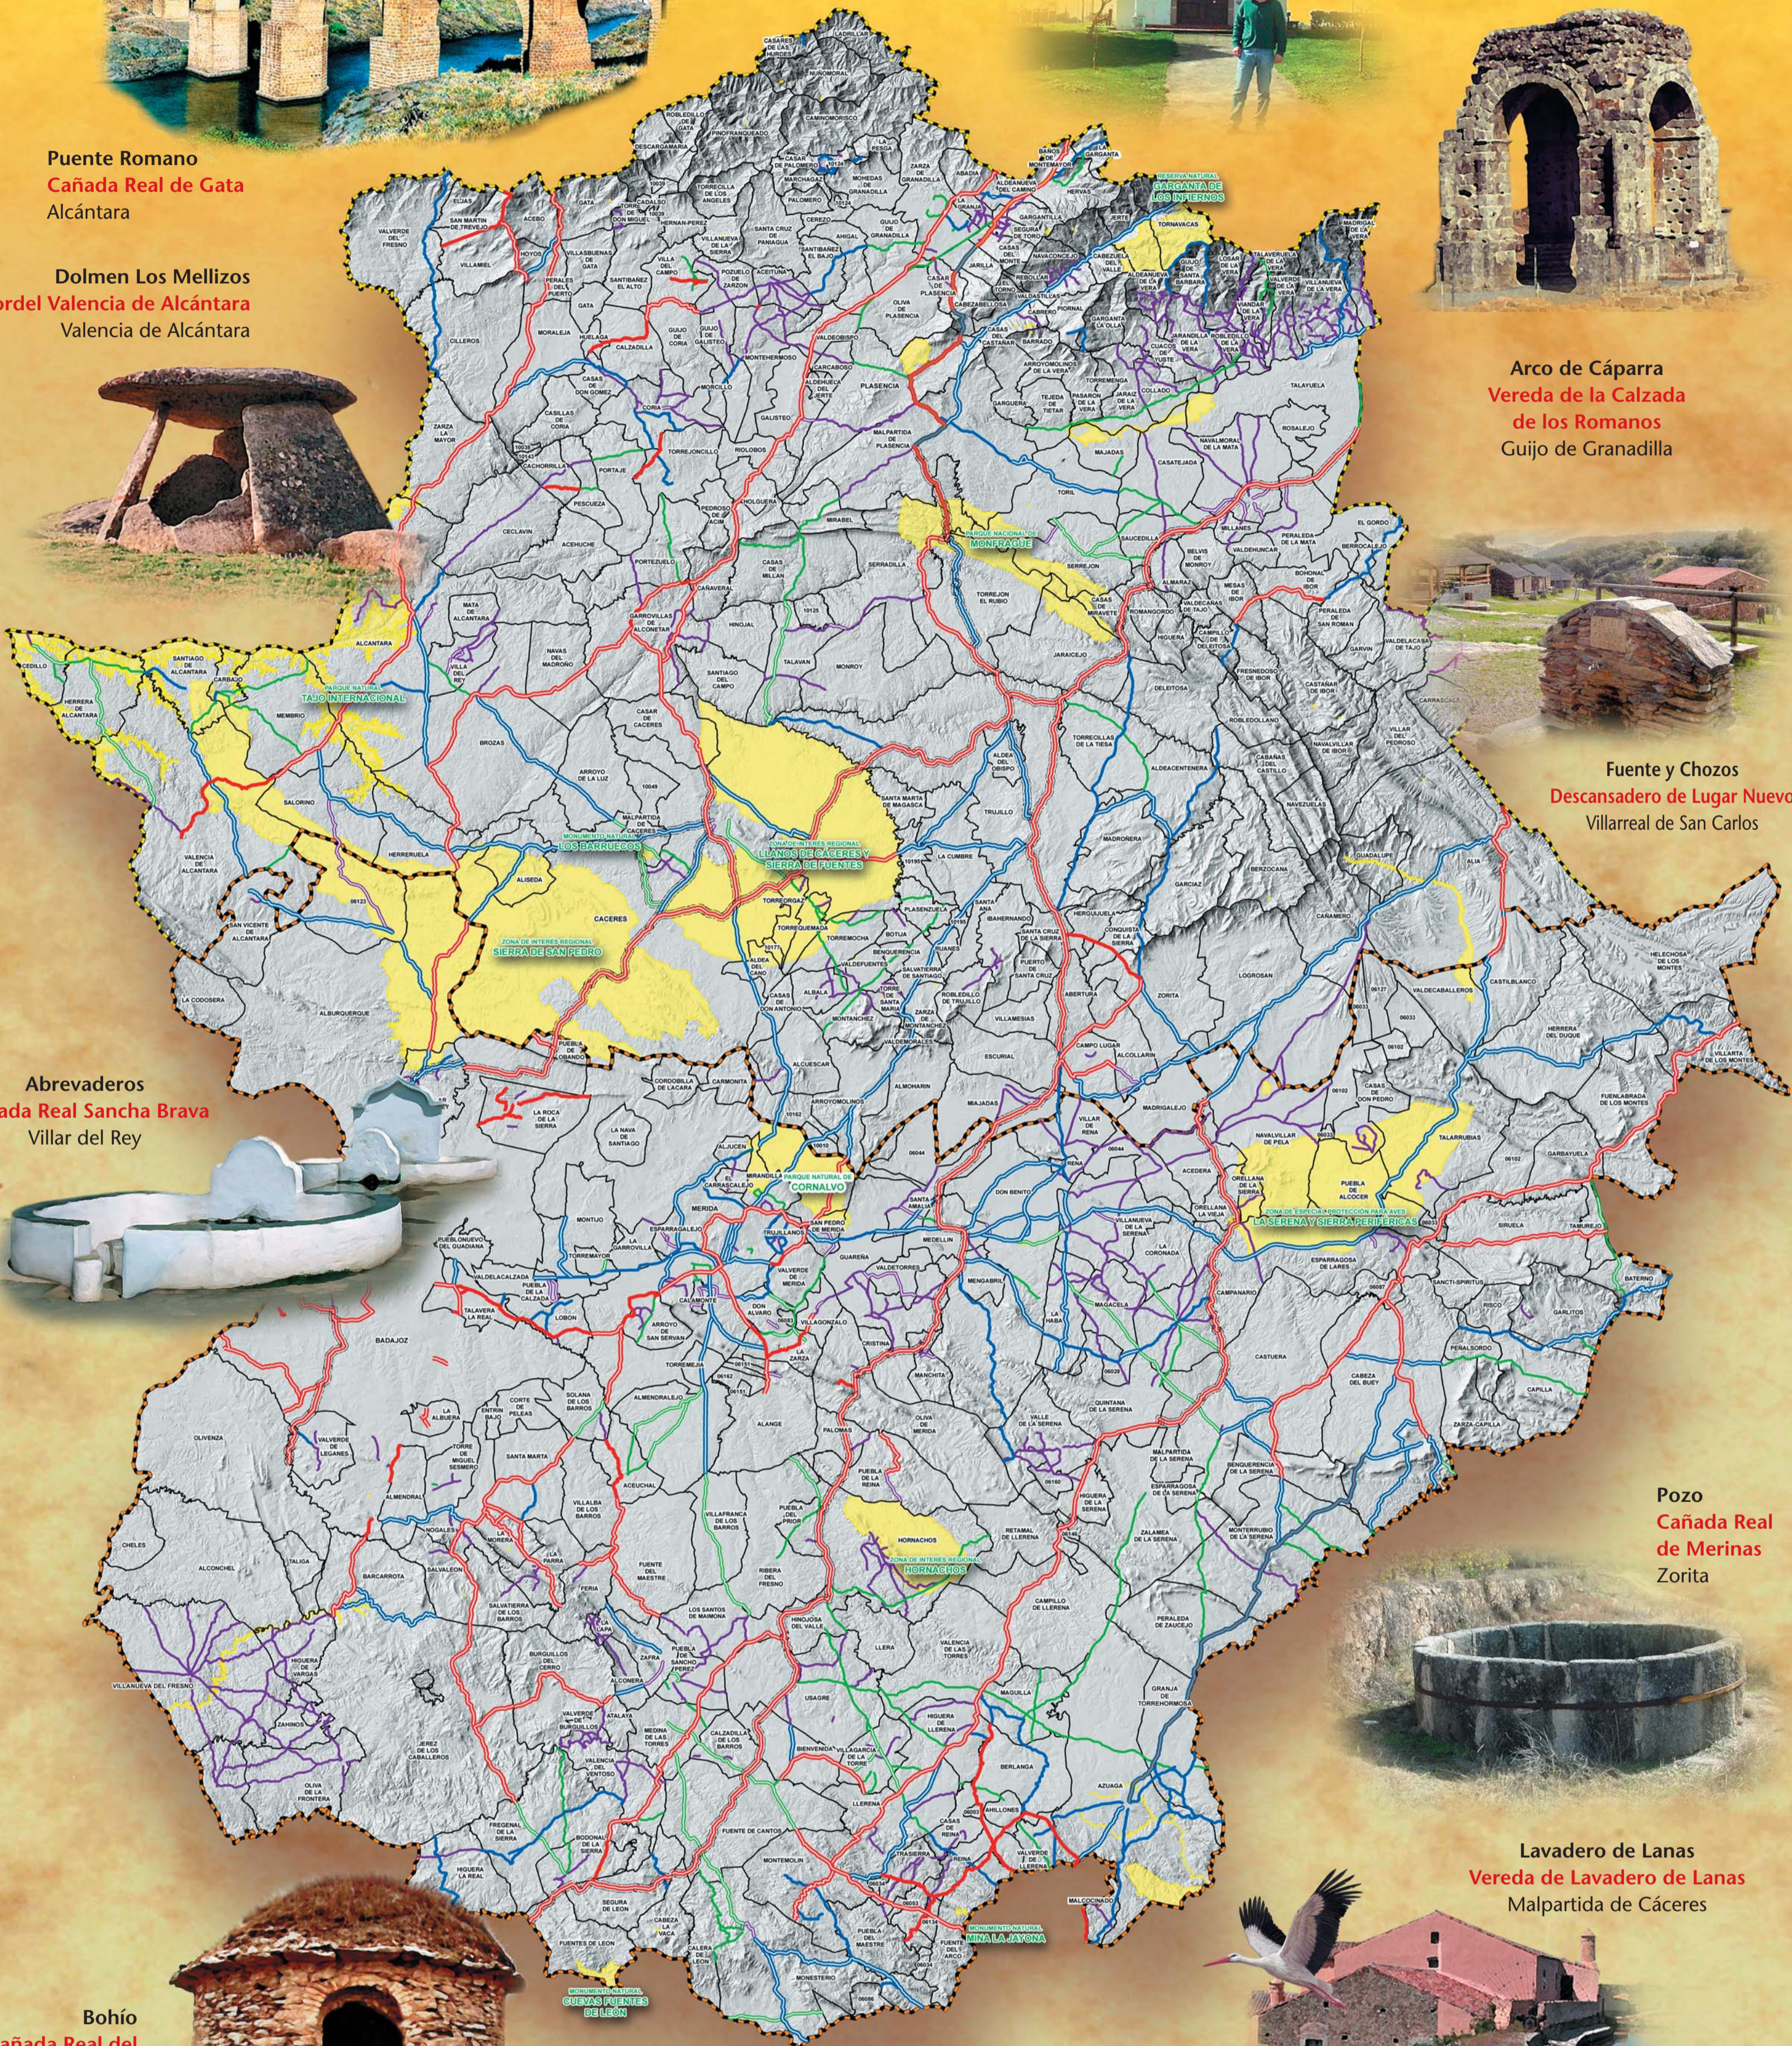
Puente Romano
Cañada Real de Gata
Alcántara

Dolmen Los Mellizos
ordel Valencia de Alcántara
Valencia de Alcántara

Arco de Cáparra
Vereda de la Calzada de los Romanos
Guijo de Granadilla

Fuente y Chozos
Descansadero de Lugar Nuevo
Villarreal de San Carlos

Abrevaderos
ada Real Sancha Brava
Villar del Rey

Pozo
Cañada Real de Merinas
Zorita

Lavadero de Lanas
Vereda de Lavadero de Lanas
Malpartida de Cáceres

Bohío
añada Real del

RESERVA NATURAL GARGANTA DE LOS INFIERNOS
PARQUE NACIONAL DE MONFRAGÜE
PARQUE NATURAL TAJO INTERNACIONAL
MONUMENTO NATURAL LOS BARRUECOS
ZONA DE INTERÉS REGIONAL LLANOS DE CÁCERES Y SIERRA DE FUENTES
ZONA DE INTERÉS REGIONAL SIERRA DE SAN PEDRO
PARQUE NATURAL DE CORNALVO
ZONA DE ESPECIAL PROTECCIÓN PARA AVES LA SERENA Y SIERRA PERIFÉRICAS
ZONA DE INTERÉS REGIONAL SIERRA GRANDE DE HORNACHOS
MONUMENTO NATURAL MINA LA JAYONA
MONUMENTO NATURAL CUEVAS FUENTES DE LEÓN

PLASENCIA
CÁCERES
BADAJOZ
MÉRIDA
ALCÁNTARA
TRUJILLO
HORNACHOS
LLERENA